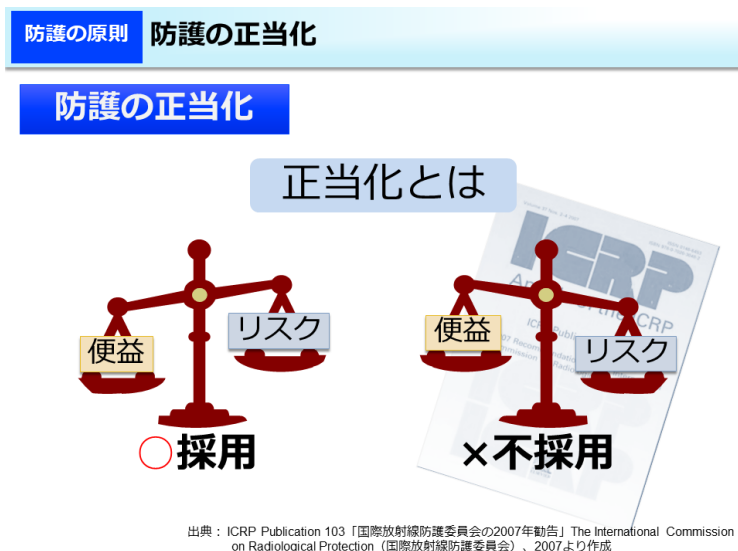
防護の原則 防護の正当化

防護の正当化

正当化とは

便益

リスク

○採用

便益

リスク

×不採用

ICRP

出典：ICRP Publication 103「国際放射線防護委員会の2007年勧告」The International Commission on Radiological Protection（国際放射線防護委員会）、2007より作成